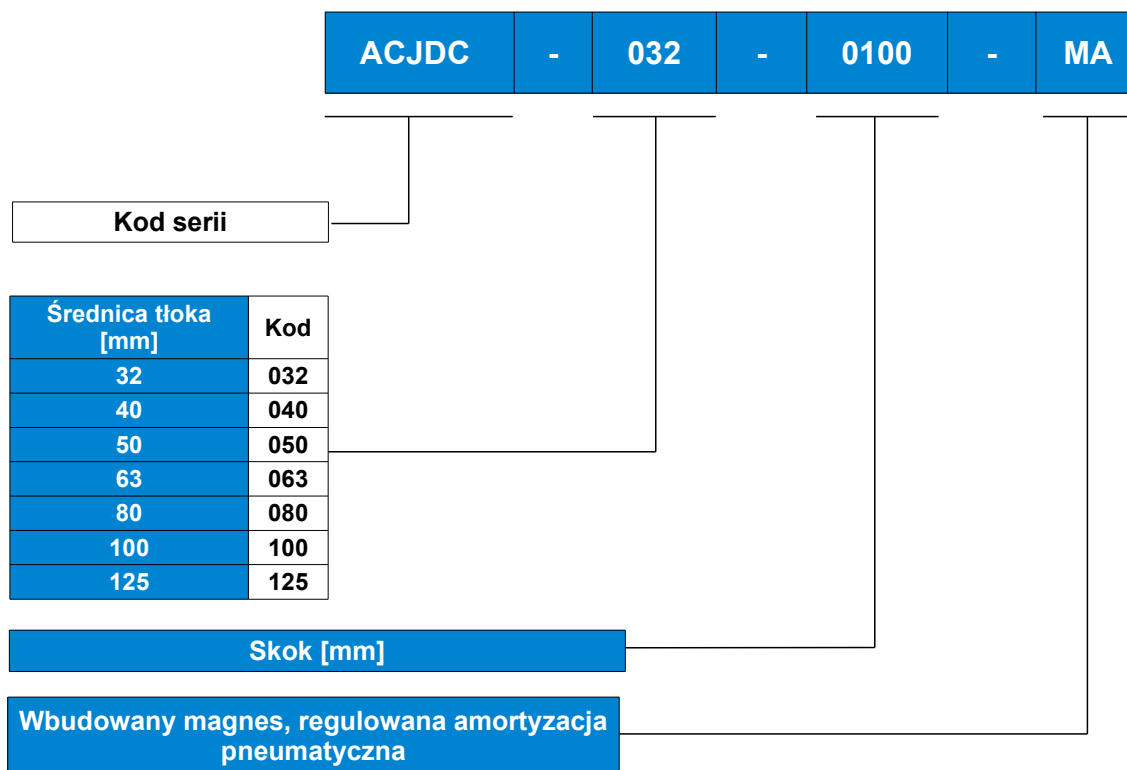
| ACJDC | - | 032 | - | 0100 | - | MA |
|---|---|---|---|---|---|---|

Kod serii

| Średnica tłoka [mm] | Kod |
|---|---|
| 32 | 032 |
| 40 | 040 |
| 50 | 050 |
| 63 | 063 |
| 80 | 080 |
| 100 | 100 |
| 125 | 125 |

Skok [mm]

Wbudowany magnes, regulowana amortyzacja pneumatyczna